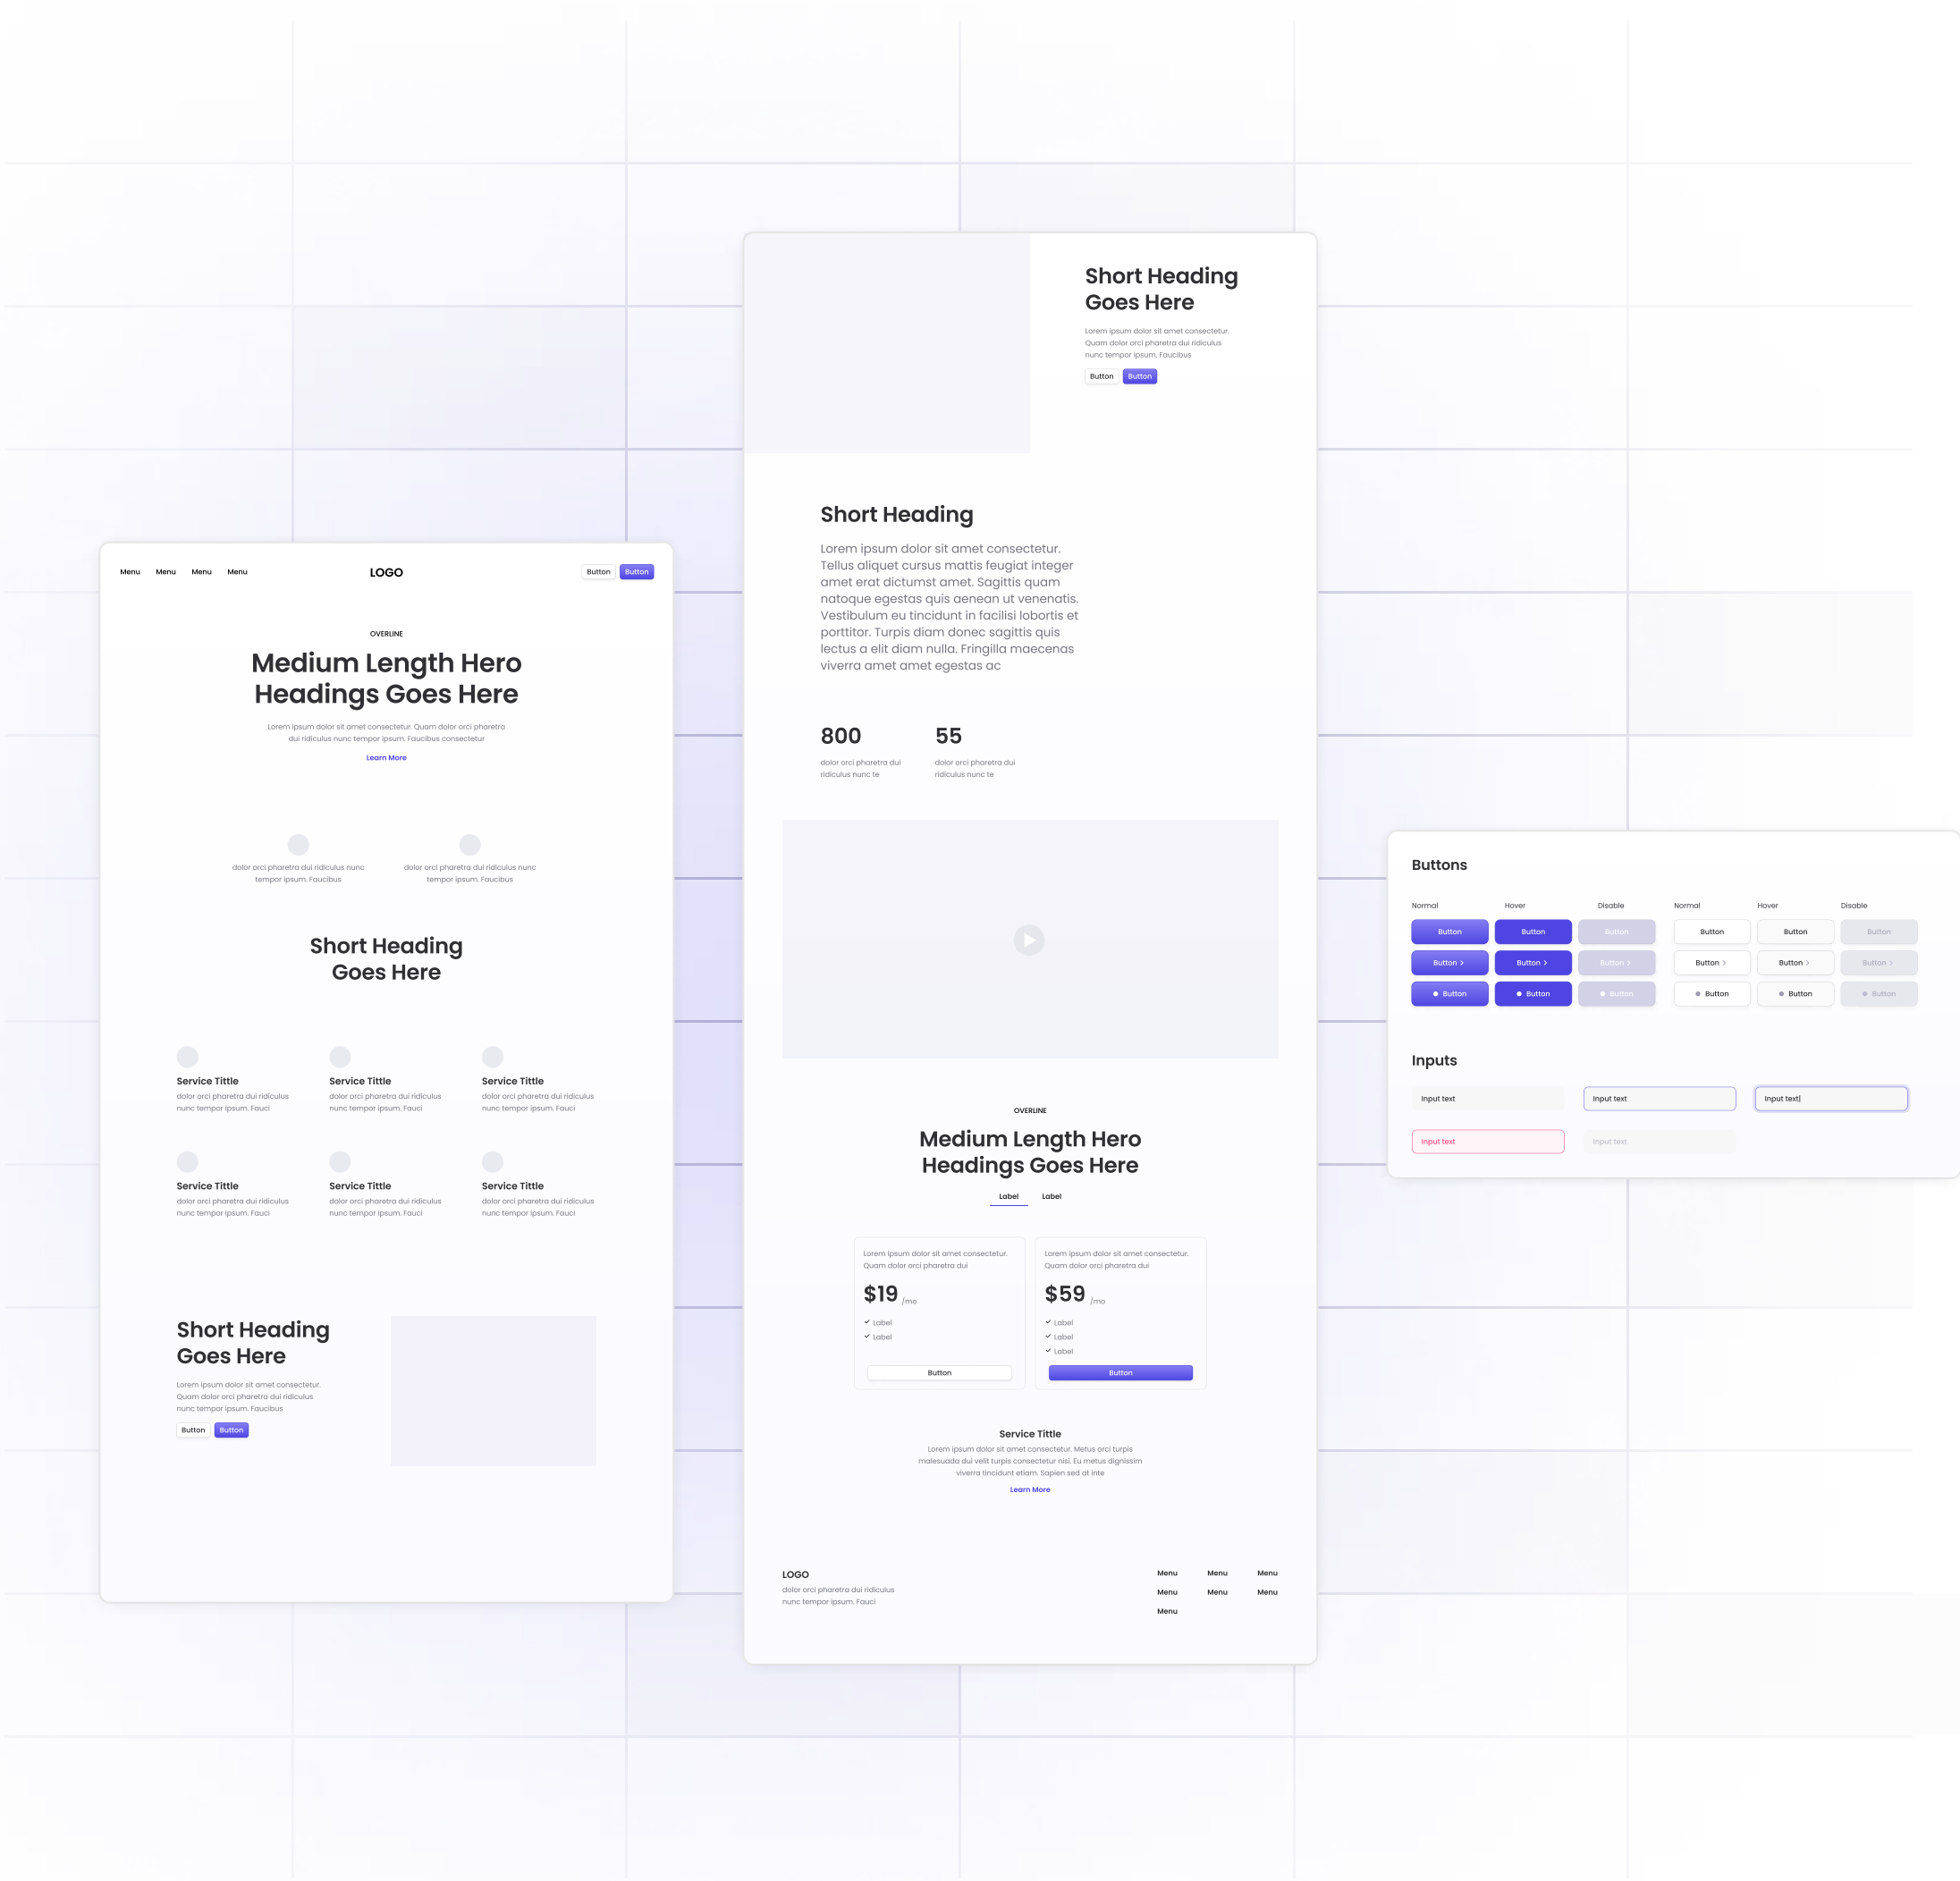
Menu Menu Menu Menu

LOGO

Button Button

OVERLINE

Medium Length Hero Headings Goes Here

Lorem ipsum dolor sit amet consectetur. Quam dolor orci pharetra dui ridiculus nunc tempor ipsum. Faucibus consectetur

Learn More

dolor orci pharetra dui ridiculus nunc tempor ipsum. Faucibus

dolor orci pharetra dui ridiculus nunc tempor ipsum. Faucibus

Short Heading Goes Here

Service Tittle
dolor orci pharetra dui ridiculus nunc tempor ipsum. Fauci

Service Tittle
dolor orci pharetra dui ridiculus nunc tempor ipsum. Fauci

Service Tittle
dolor orci pharetra dui ridiculus nunc tempor ipsum. Fauci

Service Tittle
dolor orci pharetra dui ridiculus nunc tempor ipsum. Fauci

Service Tittle
dolor orci pharetra dui ridiculus nunc tempor ipsum. Fauci

Service Tittle
dolor orci pharetra dui ridiculus nunc tempor ipsum. Fauci

Short Heading Goes Here

Lorem ipsum dolor sit amet consectetur. Quam dolor orci pharetra dui ridiculus nunc tempor ipsum. Faucibus

Button Button

Short Heading Goes Here

Lorem ipsum dolor sit amet consectetur. Quam dolor orci pharetra dui ridiculus nunc tempor ipsum. Faucibus

Button Button

Short Heading

Lorem ipsum dolor sit amet consectetur. Tellus aliquet cursus mattis feugiat integer amet erat dictumst amet. Sagittis quam natoque egestas quis aenean ut venenatis. Vestibulum eu tincidunt in facilisi lobortis et porttitor. Turpis diam donec sagittis quis lectus a elit diam nulla. Fringilla maecenas viverra amet amet egestas ac

800
dolor orci pharetra dui ridiculus nunc te

55
dolor orci pharetra dui ridiculus nunc te

OVERLINE

Medium Length Hero Headings Goes Here

Label Label

Lorem ipsum dolor sit amet consectetur. Quam dolor orci pharetra dui
$19 /mo
Label
Label
Button

Lorem ipsum dolor sit amet consectetur. Quam dolor orci pharetra dui
$59 /mo
Label
Label
Label
Button

Service Tittle
Lorem ipsum dolor sit amet consectetur. Metus orci turpis malesuada dui velit turpis consectetur nisi. Eu metus dignissim viverra tincidunt etiam. Sapien sed at inte
Learn More

LOGO
dolor orci pharetra dui ridiculus nunc tempor ipsum. Fauci

Menu Menu Menu
Menu Menu Menu
Menu

Buttons

Normal Hover Disable Normal Hover Disable

Button Button Button Button Button Button
Button › Button › Button › Button › Button › Button ›
Button Button Button Button Button Button

Inputs

Input text Input text Input text|
Input text Input text